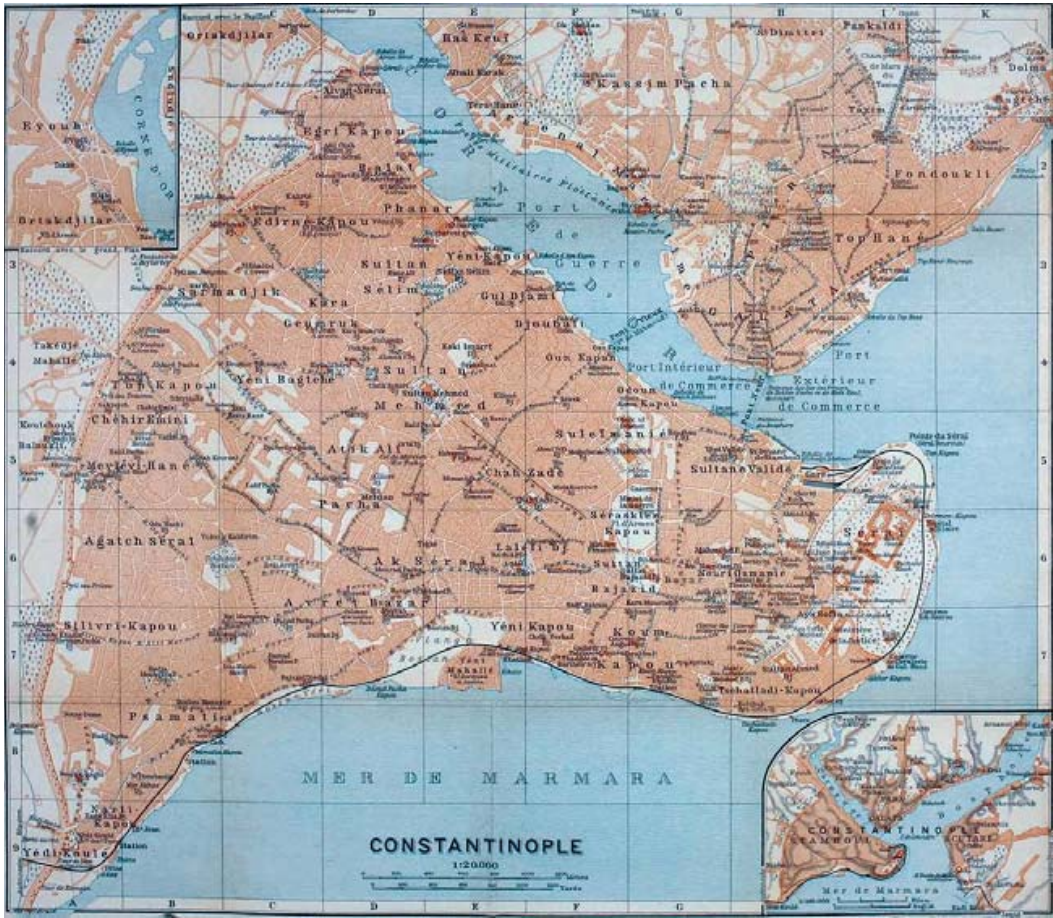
D E F G H I K

Eyoub

CORNE D'OR

Sudludje

Ghiakdjilar

Ghiakdjilar

Has Keuï

Kassim Pacha

St Dimitri

Pankaldi

Dolma

Bagtche

Taxim

Egri Kapou

Balat

Phanar

Edirne-Kapou

Fondoukli

Top Hané

Sultan Selim

Yéni-Kapou

Gul Djami

Guerre

Kara Gueuruk

Djoubali

Sirmadjik

Takedje Mahalle

Top Kapou

Yeni Bagtche

Sultan Mehmed

Oun Kapan

Port Intérieur de Commerce

Port Extérieur de Commerce

Chéhir Emini

Souleïmanie

Mevlevi-Hané

Atik Ali

Chah Zadé

Sultane Validé

Pacha

Agatch Seraï

Séraskier Kapou

Ak Seraï

Laleli

Bayazid

Nouri Osmanie

Silivri-Kapou

Avret Bazar

Yeni Kapou

Koum Kapou

Tchatladi-Kapou

Psamatia

MER DE MARMARA

Narli Kapou

Yedi Koulé

CONSTANTINOPLE

1:20.000

CONSTANTINOPLE

STAMBOUL

Mer de Marmara

A B C D E F G

2 3 4 5 6 7 8 9